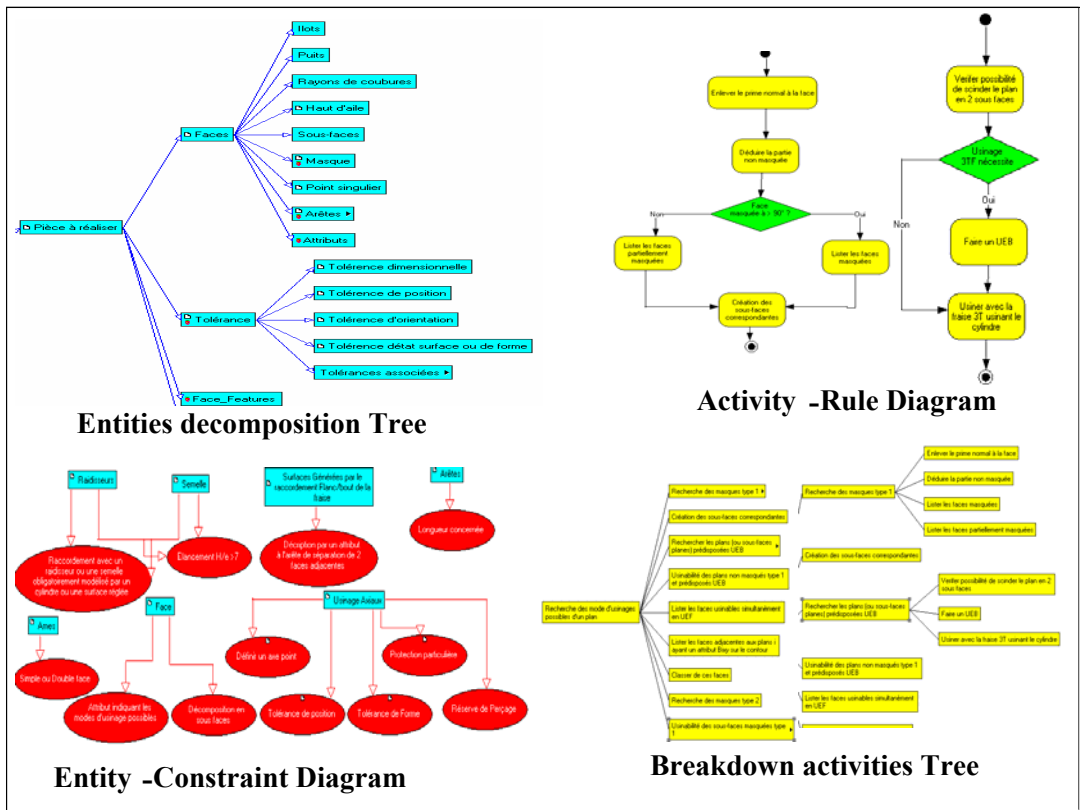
Ilots

Puits

Rayons de coubures

Haut d'aile

Sous-faces

Masque

Point singulier

Arêtes

Attributs

Faces

Pièce à réaliser

Tolérence dimensionnelle

Tolérence de position

Tolérence d'orientation

Tolérence détat surface ou de forme

Tolérances associées

Tolérance

Face_Features

Entities decomposition Tree

Enlever le prime normal à la face

Déduire la partie non masquée

Face masquée à > 90° ?

Non

Oui

Lister les faces partiellement masquées

Lister les faces masquées

Création des sous-faces correspondantes

Verifier possibilité de scinder le plan en 2 sous faces

Usinage 3TF nécessite

Oui

Non

Faire un UEB

Usiner avec la fraise 3T usinant le cylindre

Activity -Rule Diagram

Radisseurs

Semelle

Surfaces Générées par le raccordement Flanc/bout de la fraise

Arêtes

Raccordement avec un radisseur ou une semelle obligatoirement modelisé par un cylindre ou une surface réglée

Elancement H/e ? 7

Description par un attribut à l'arête de séparation de 2 faces adjacentes

Longueur concernée

Ames

Face

Usinage Axiaux

Simple ou Double face

Attribut indiquant les modes d'usinage possibles

Décomposition en sous faces

Défini un axe point

Protection particulière

Tolérance de position

Tolérance de Forme

Réserve de Perçage

Entity -Constraint Diagram

Recherche des mode d'usinages possibles d'un plan

Recherche des masques type 1

Création des sous-faces correspondantes

Rechercher les plans (ou sous-faces planes) prédisposées UEB

Usinabilité des plans non masqués type 1 et prédisposés UEB

Lister les faces usinables simultanément en UEF

Lister les faces adjacentes aux plans ayant un attribut Bay sur le contour

Classer de ces faces

Recherche des masques type 2

Usinabilité des sous-faces masquées type 1

Recherche des masques type 1

Création des sous-faces correspondantes

Rechercher les plans (ou sous-faces planes) prédisposées UEB

Usinabilité des plans non masqués type 1 et prédisposés UEB

Lister les faces usinables simultanément en UEF

Enlever le prime normal à la face

Déduire la partie non masquée

Lister les faces masquées

Lister les faces partiellement masquées

Verifier possibilité de scinder le plan en 2 sous faces

Faire un UEB

Usiner avec la fraise 3T usinant le cylindre

Breakdown activities Tree